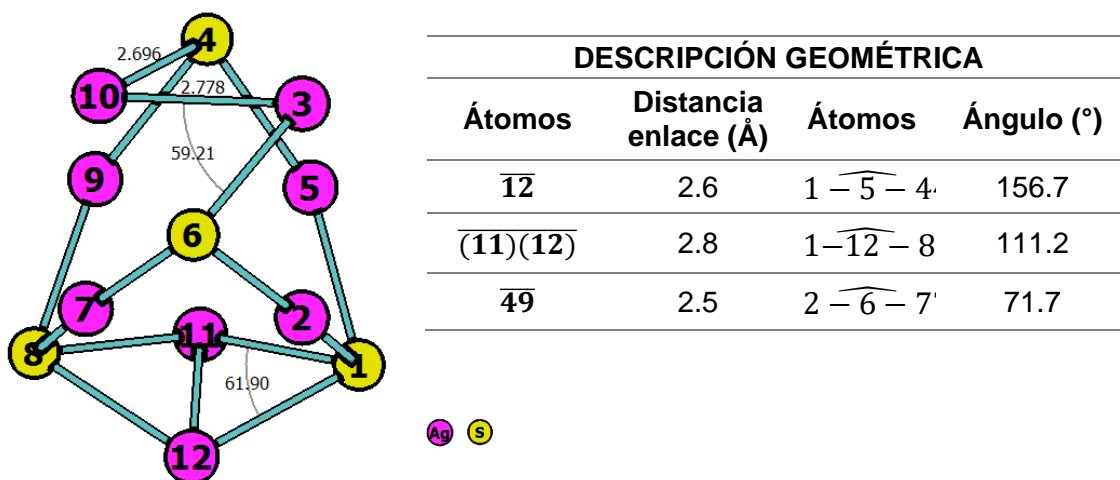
4
2.696
10
2.778
3
59.21
9
5
6
7
2
8
11
1
61.90
12

| DESCRIPCIÓN GEOMÉTRICA | | | |
|---|---|---|---|
| Átomos | Distancia enlace (Å) | Átomos | Ángulo (°) |
| $\overline{\mathbf{12}}$ | 2.6 | $1-\widehat{5}-4$ | 156.7 |
| $\overline{(\mathbf{11})(\mathbf{12})}$ | 2.8 | $1-\widehat{12}-8$ | 111.2 |
| $\overline{\mathbf{49}}$ | 2.5 | $2-\widehat{6}-7$ | 71.7 |

Ag S